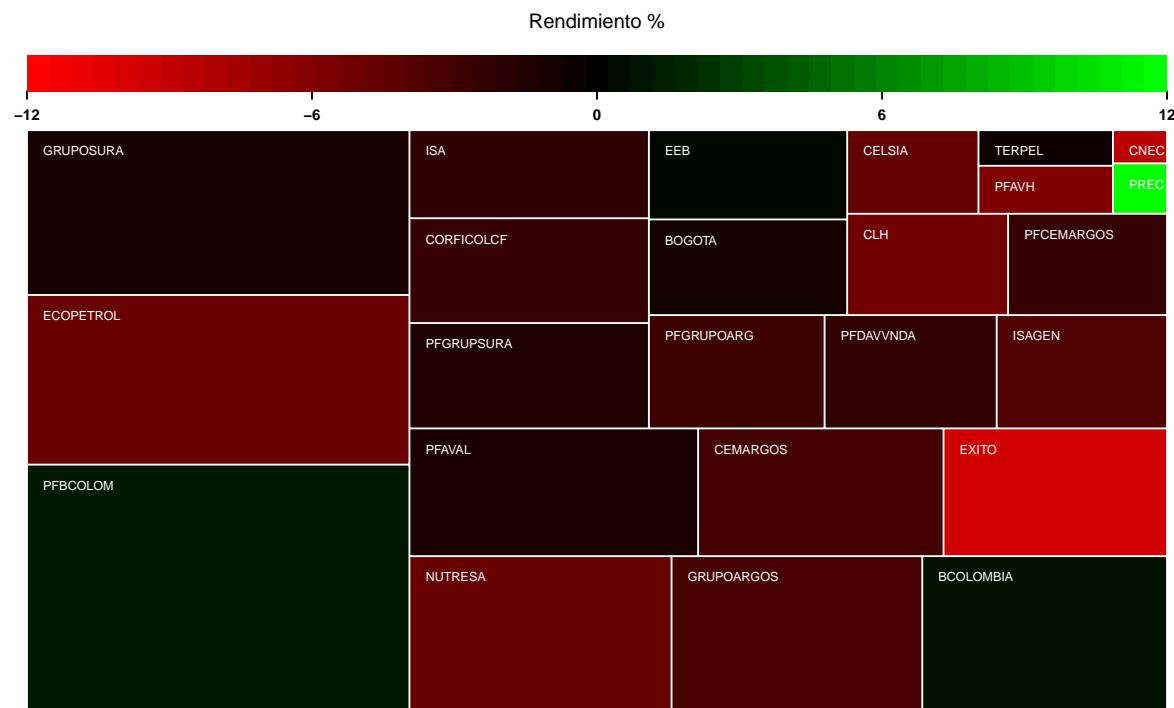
Rendimiento %

–12
–6
0
6
12

GRUPOSURA
ECOPETROL
PFBCOLOM
ISA
CORFICOLCF
PFGRUPSURA
EEB
BOGOTA
CELSIA
TERPEL
CNEC
PFAVH
PREC
CLH
PFCEMARGOS
PFGRUPOARG
PFDAVVNDA
ISAGEN
PFAVAL
CEMARGOS
EXITO
NUTRESA
GRUPOARGOS
BCOLOMBIA